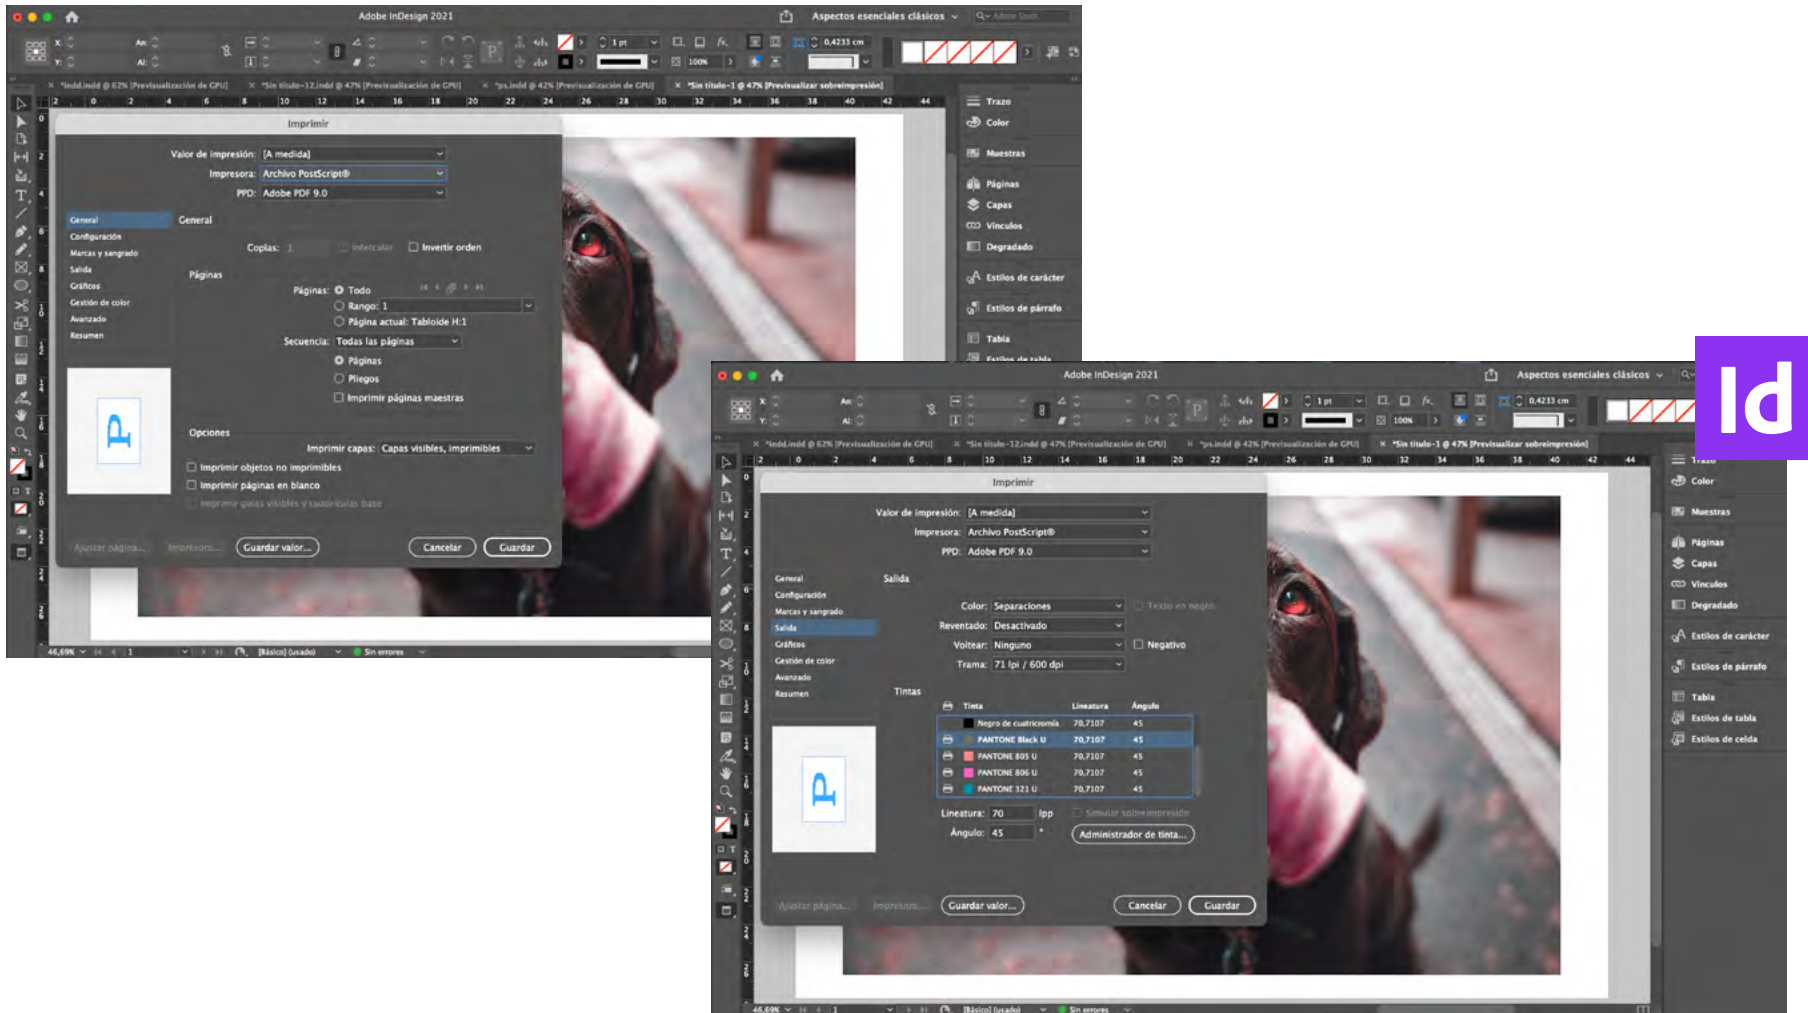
Adobe InDesign 2021

Aspectos esenciales clásicos

*indd.indd @ 62% [Previsualización de GPU]
*Sin título-12.indd @ 47% [Previsualización de GPU]
*ps.indd @ 42% [Previsualización de GPU]
*Sin título-1 @ 47% [Previsualizar sobreimpresión]

Imprimir

Valor de impresión: [A medida]
Impresora: Archivo PostScript®
PPD: Adobe PDF 9.0

General
Configuración
Marcas y sangrado
Salida
Gráficos
Gestión de color
Avanzado
Resumen

General

Copias: 1 Intercalar Invertir orden

Páginas

Páginas: Todo
Rango: 1
Página actual: Tabloide H:1
Secuencia: Todas las páginas
Páginas
Pliegos
Imprimir páginas maestras

Opciones

Imprimir capas: Capas visibles, imprimibles
Imprimir objetos no imprimibles
Imprimir páginas en blanco
Imprimir guías visibles y cuadrículas base

Ajustar página... Impresora... Guardar valor... Cancelar Guardar

Trazo
Color
Muestras
Páginas
Capas
Vínculos
Degradado
Estilos de carácter
Estilos de párrafo
Tabla
Estilos de tabla

46,69% 1 [Básico] (usado) Sin errores

Adobe InDesign 2021

Aspectos esenciales clásicos

Id

Imprimir

Valor de impresión: [A medida]
Impresora: Archivo PostScript®
PPD: Adobe PDF 9.0

General
Configuración
Marcas y sangrado
Salida
Gráficos
Gestión de color
Avanzado
Resumen

Salida

Color: Separaciones Texto en negro
Reventado: Desactivado
Voltear: Ninguno Negativo
Trama: 71 lpi / 600 dpi

Tintas

| | Tinta | Lineatura | Ángulo |
|---|---|---|---|
| | Negro de cuatricromía | 70,7107 | 45 |
| | PANTONE Black U | 70,7107 | 45 |
| | PANTONE 805 U | 70,7107 | 45 |
| | PANTONE 806 U | 70,7107 | 45 |
| | PANTONE 321 U | 70,7107 | 45 |

Lineatura: 70 lpp Simular sobreimpresión
Ángulo: 45 ° Administrador de tinta...

Ajustar página... Impresora... Guardar valor... Cancelar Guardar

Trazo
Color
Muestras
Páginas
Capas
Vínculos
Degradado
Estilos de carácter
Estilos de párrafo
Tabla
Estilos de tabla
Estilos de celda

46,69% 1 [Básico] (usado) Sin errores